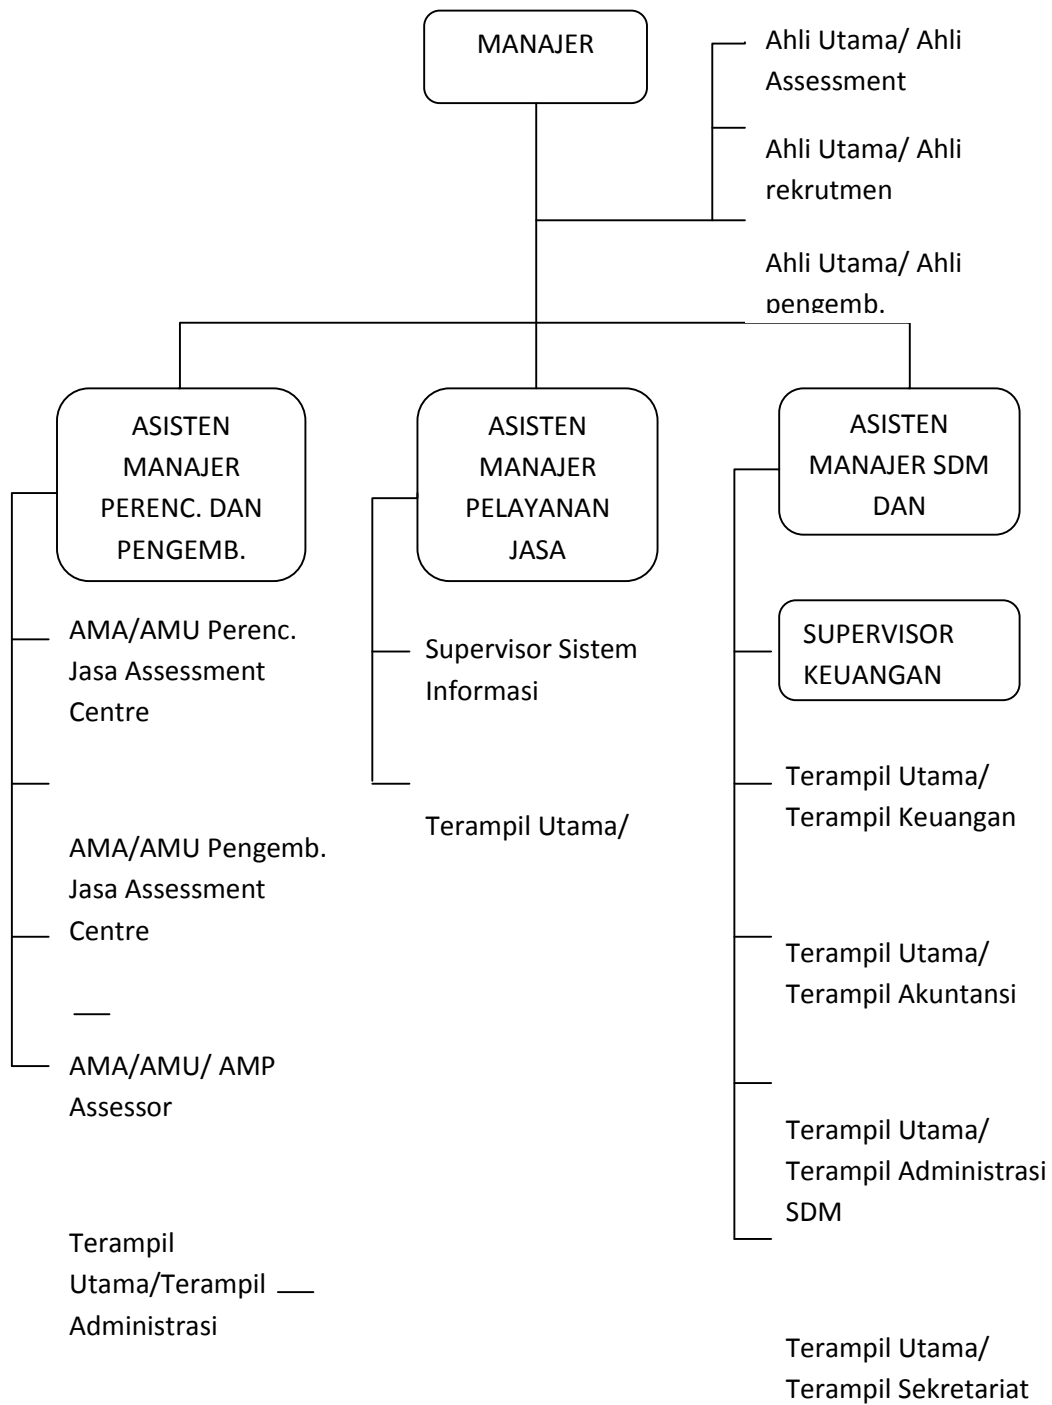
MANAJER

Ahli Utama/ Ahli Assessment

Ahli Utama/ Ahli rekrutmen

Ahli Utama/ Ahli pengemb.

ASISTEN MANAJER PERENC. DAN PENGEMB.

ASISTEN MANAJER PELAYANAN JASA

ASISTEN MANAJER SDM DAN

AMA/AMU Perenc. Jasa Assessment Centre

AMA/AMU Pengemb. Jasa Assessment Centre

AMA/AMU/ AMP Assessor

Terampil Utama/Terampil Administrasi

Supervisor Sistem Informasi

Terampil Utama/

SUPERVISOR KEUANGAN

Terampil Utama/ Terampil Keuangan

Terampil Utama/ Terampil Akuntansi

Terampil Utama/ Terampil Administrasi SDM

Terampil Utama/ Terampil Sekretariat